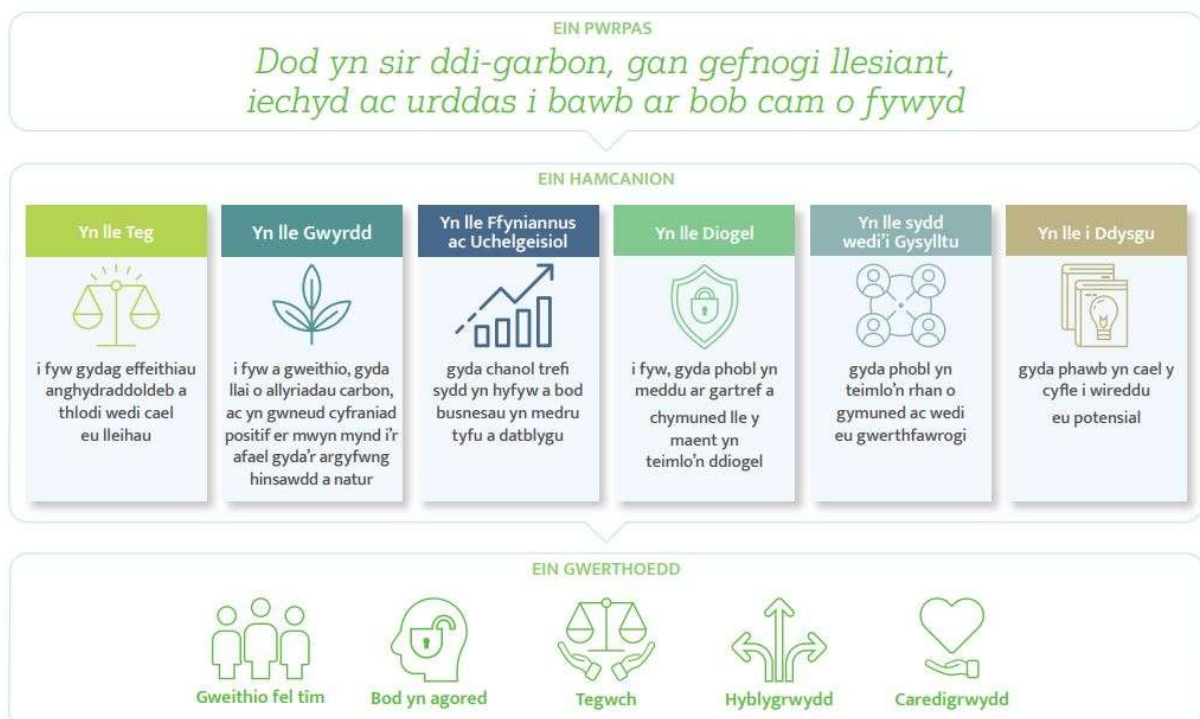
EIN PWRPAS

Dod yn sir ddi-garbon, gan gefnogi llesiant, iechyd ac urddas i bawb ar bob cam o fywyd

EIN HAMCANION

Yn lle Teg

i fyw gydag effeithiau anghydraddoldeb a thlodi wedi cael eu lleihau

Yn lle Gwyrdd

i fyw a gweithio, gyda llai o allyriadau carbon, ac yn gwneud cyfraniad positif er mwyn mynd i'r afael gyda'r argyfwng hinsawdd a natur

Yn lle Ffyniannus ac Uchelgeisiol

gyda chanol trefi sydd yn hyfyw a bod busnesau yn medru tyfu a datblygu

Yn lle Diogel

i fyw, gyda phobl yn meddu ar gartref a chymuned lle y maent yn teimlo'n ddiogel

Yn lle sydd wedi'i Gysylltu

gyda phobl yn teimlo'n rhan o gymuned ac wedi eu gwerthfawrogi

Yn lle i Ddysgu

gyda phawb yn cael y cyfle i wireddu eu potensial

EIN GWERTHOEDD

Gweithio fel tîm

Bod yn agored

Tegwch

Hyblygrwydd

Caredigrwydd